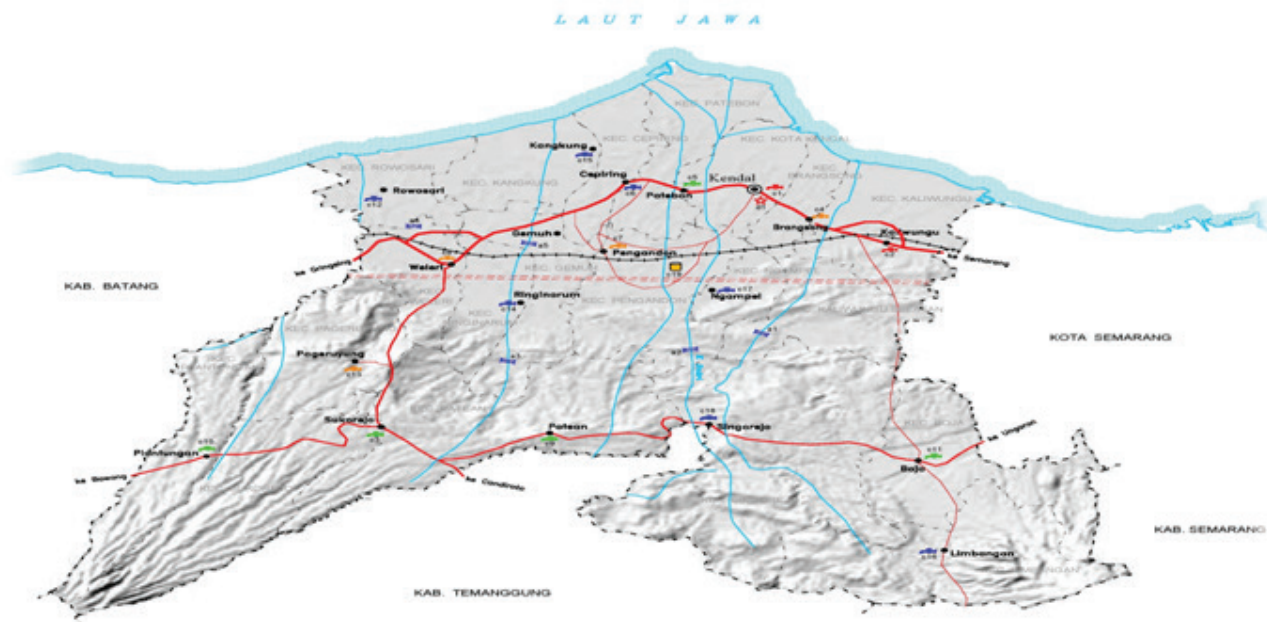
LAUT JAWA

KEC. PATEBON
KEC. CEPIRING
KEC. KOTA KENDAL
KEC. ROWOSARI
KEC. KANGKUNG
KEC. BRANGSONG
KEC. KALIWUNGU
KEC. GEMUH
KEC. PEGANDON

Kangkung
Cepiring
Patebon
Kendal
Rowosari
Gemuh
Brangsong
Kaliwungu
Weleri
Pegandon
Ngampel
Singorojo
Sukorejo
Patean
Plantungan
Boja
Limbangan
Pageruyung
Singinarum

ke Gringsing
ke Semarang
ke Bawang
ke Candiroto
ke Ungaran

KAB. BATANG
KOTA SEMARANG
KAB. TEMANGGUNG
KAB. SEMARANG